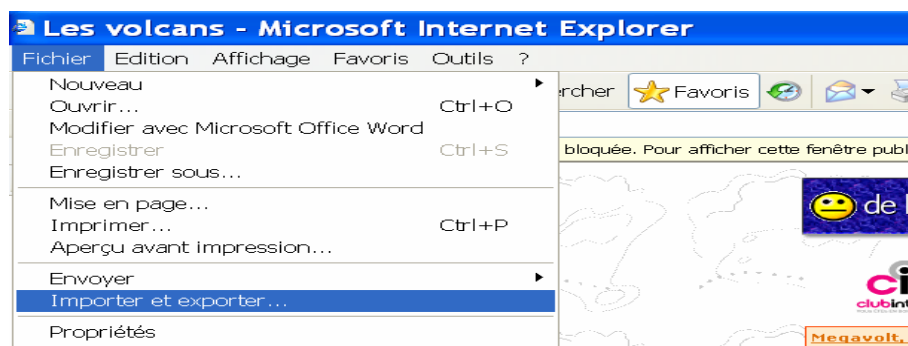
Les volcans - Microsoft Internet Explorer

Fichier Edition Affichage Favoris Outils ?

Nouveau
Ouvrir... Ctrl+O
Modifier avec Microsoft Office Word
Enregistrer Ctrl+S
Enregistrer sous...

Mise en page...
Imprimer... Ctrl+P
Aperçu avant impression...

Envoyer
Importer et exporter...

Propriétés

rcher Favoris

bloquée. Pour afficher cette fenêtre publ

de

ci
clubint

Megavolt,